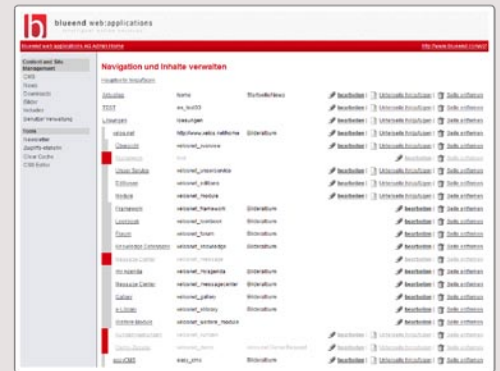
blueend web:applications

blueend web:applications.net Administration

http://www.blueend.com/get/

Content and Site Management
CMS
News
Downloads
Bilder
Includes
Benutzer Verwaltung

Tools
Newsletter
Zugriffs-statistik
Clear Cache
CSS Editor

Navigation und Inhalte verwalten

Hauptseite hinzufügen

| | | | |
|---|---|---|---|
| Startseite | home | Startseite/News | bearbeiten \| Unterseite hinzufügen \| Seite entfernen |
| TEST | ex_test33 | | bearbeiten \| Unterseite hinzufügen \| Seite entfernen |
| Lösungen | loesungen | | bearbeiten \| Unterseite hinzufügen \| Seite entfernen |
| velox.net | http://www.velox.net/home | Bilderalbum | bearbeiten \| Unterseite hinzufügen \| Seite entfernen |
| Übersicht | veloxnet_overview | | bearbeiten \| Unterseite hinzufügen \| Seite entfernen |
| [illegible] | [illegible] | | bearbeiten \| Seite entfernen |
| Unser Service | veloxnet_unserservice | | bearbeiten \| Unterseite hinzufügen \| Seite entfernen |
| Editionen | veloxnet_editions | | bearbeiten \| Unterseite hinzufügen \| Seite entfernen |
| Module | veloxnet_module | | bearbeiten \| Unterseite hinzufügen \| Seite entfernen |
| Framework | veloxnet_framework | Bilderalbum | bearbeiten \| Seite entfernen |
| Livebook | veloxnet_livebook | | bearbeiten \| Seite entfernen |
| Forum | veloxnet_forum | | bearbeiten \| Seite entfernen |
| Knowledge Database | veloxnet_knowledge | | bearbeiten \| Seite entfernen |
| Message Center | veloxnet_message | | bearbeiten \| Seite entfernen |
| my agenda | veloxnet_myagenda | Bilderalbum | bearbeiten \| Seite entfernen |
| Resource Center | veloxnet_resourcecenter | | bearbeiten \| Seite entfernen |
| Gallery | veloxnet_gallery | Bilderalbum | bearbeiten \| Seite entfernen |
| e-Learn | veloxnet_elearn | | bearbeiten \| Seite entfernen |
| Weitere Module | veloxnet_andere_module | | bearbeiten \| Seite entfernen |
| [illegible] | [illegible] | | bearbeiten \| Seite entfernen |
| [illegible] | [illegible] | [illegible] | bearbeiten \| Seite entfernen |
| eco-CMS | easy_cms | Bilderalbum | bearbeiten \| Unterseite hinzufügen \| Seite entfernen |